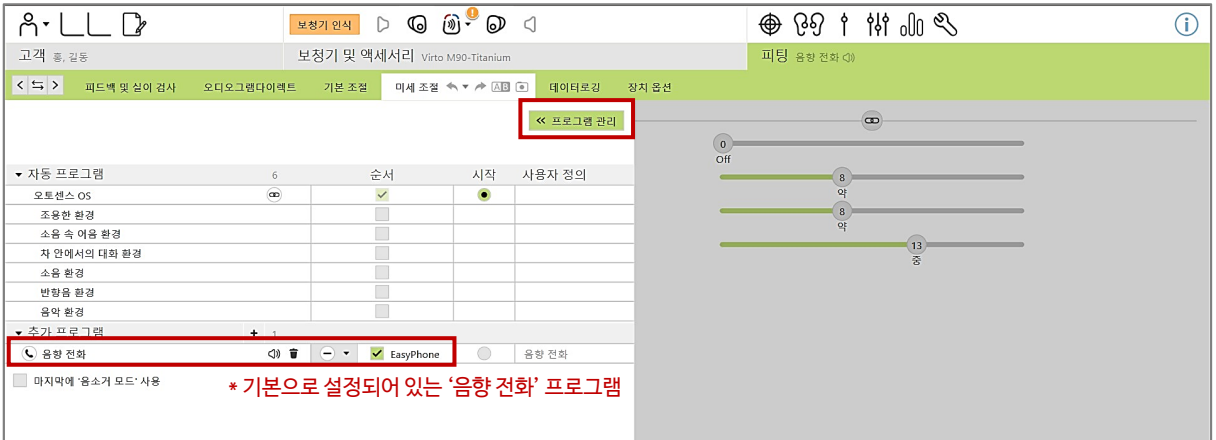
보청기 인식

고객 홍, 길동

보청기 및 액세서리 Virto M90-Titanium

피팅 음향 전화

피드백 및 실이 검사 오디오그램다이렉트 기본 조절 미세 조절 데이터로깅 장치 옵션

« 프로그램 관리

| ▾ 자동 프로그램 | 6 | 순서 | 시작 | 사용자 정의 |
|---|---|---|---|---|
| 오토센스 OS | | ✓ | ● | |
| 조용한 환경 | | | | |
| 소음 속 어음 환경 | | | | |
| 차 안에서의 대화 환경 | | | | |
| 소음 환경 | | | | |
| 반향음 환경 | | | | |
| 음악 환경 | | | | |
| ▾ 추가 프로그램 | + 1 | | | |
| 음향 전화 | | ✓ EasyPhone | | 음향 전화 |

마지막에 '음소거 모드' 사용

* 기본으로 설정되어 있는 '음향 전화' 프로그램

0
Off
8
약
8
약
13
중